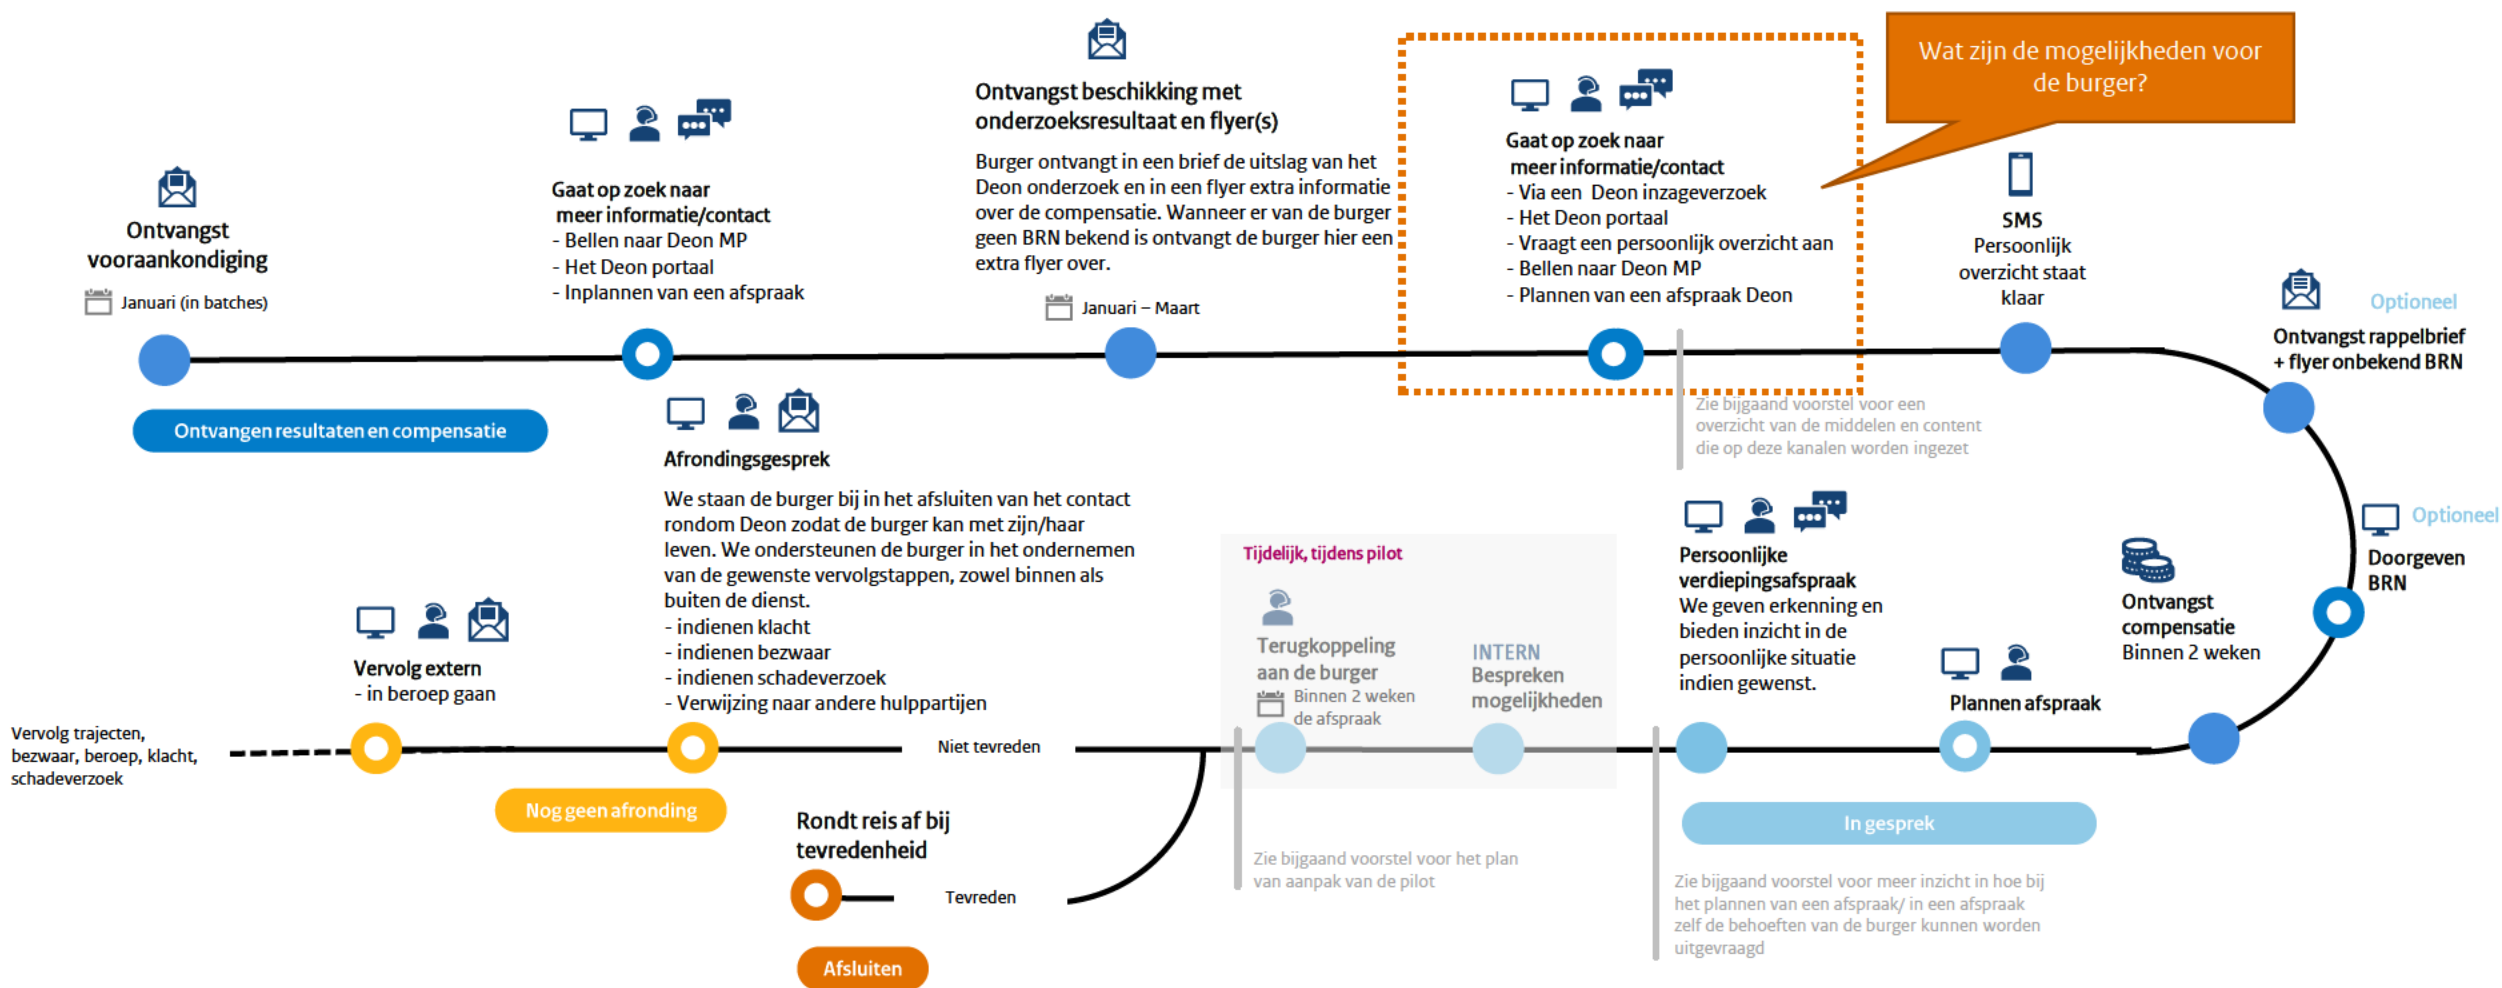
Wat zijn de mogelijkheden voor de burger?

Ontvangst vooraankondiging
Januari (in batches)

Gaat op zoek naar meer informatie/contact
- Bellen naar Deon MP
- Het Deon portaal
- Inplannen van een afspraak

Ontvangst beschikking met onderzoeksresultaat en flyer(s)
Burger ontvangt in een brief de uitslag van het Deon onderzoek en in een flyer extra informatie over de compensatie. Wanneer er van de burger geen BRN bekend is ontvangt de burger hier een extra flyer over.
Januari – Maart

Gaat op zoek naar meer informatie/contact
- Via een Deon inzageverzoek
- Het Deon portaal
- Vraagt een persoonlijk overzicht aan
- Bellen naar Deon MP
- Plannen van een afspraak Deon

SMS
Persoonlijk overzicht staat klaar

Optioneel
Ontvangst rappelbrief + flyer onbekend BRN

Ontvangen resultaten en compensatie

Zie bijgaand voorstel voor een overzicht van de middelen en content die op deze kanalen worden ingezet

Afrondingsgesprek
We staan de burger bij in het afsluiten van het contact rondom Deon zodat de burger kan met zijn/haar leven. We ondersteunen de burger in het ondernemen van de gewenste vervolgstappen, zowel binnen als buiten de dienst.
- indienen klacht
- indienen bezwaar
- indienen schadeverzoek
- Verwijzing naar andere hulppartijen

Optioneel
Doorgeven BRN

Tijdelijk, tijdens pilot
Terugkoppeling aan de burger
Binnen 2 weken de afspraak
INTERN
Bespreken mogelijkheden

Persoonlijke verdiepingsafspraak
We geven erkenning en bieden inzicht in de persoonlijke situatie indien gewenst.

Ontvangst compensatie
Binnen 2 weken

Plannen afspraak

Vervolg extern
- in beroep gaan

Vervolg trajecten, bezwaar, beroep, klacht, schadeverzoek

Niet tevreden

Nog geen afronding

Rondt reis af bij tevredenheid

Tevreden

Afsluiten

In gesprek

Zie bijgaand voorstel voor het plan van aanpak van de pilot

Zie bijgaand voorstel voor meer inzicht in hoe bij het plannen van een afspraak/ in een afspraak zelf de behoeften van de burger kunnen worden uitgevraagd